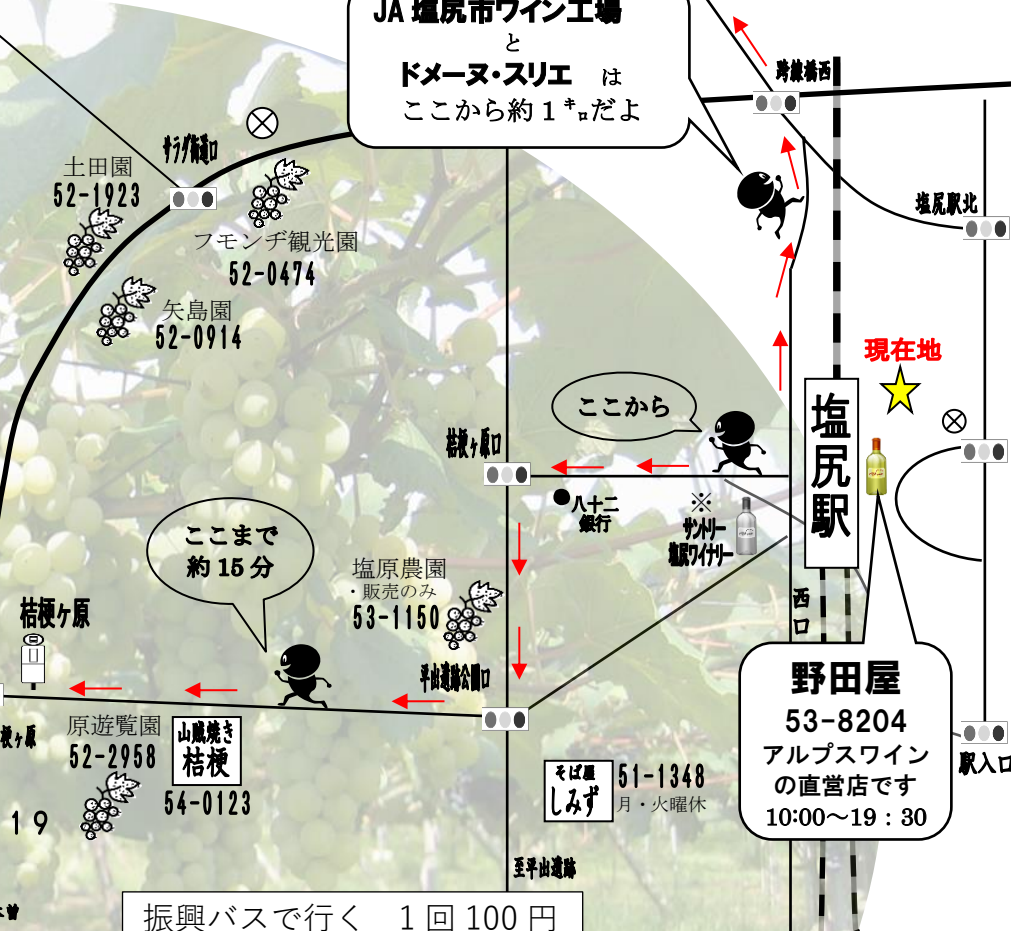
JA 塩尻市ワイン工場
と
ドメーヌ・スリエ は
ここから約１キロだよ

跨線橋西

サラダ街道口

土田園
52-1923

フモンヂ観光園
52-0474

矢島園
52-0914

塩尻駅北

現在地

ここから

桔梗ヶ原口

塩尻駅

八十二銀行

※
サントリー
塩尻ワイナリー

ここまで
約 15 分

桔梗ヶ原

塩原農園
・販売のみ
53-1150

平出遺跡公園口

西口

野田屋
53-8204
アルプスワイン
の直営店です
10:00～19：30

原遊覧園
52-2958

山賊焼き
桔梗
54-0123

そば屋
しみず
51-1348
月・火曜休

駅入口

19

至平出遺跡

振興バスで行く　１回 100 円